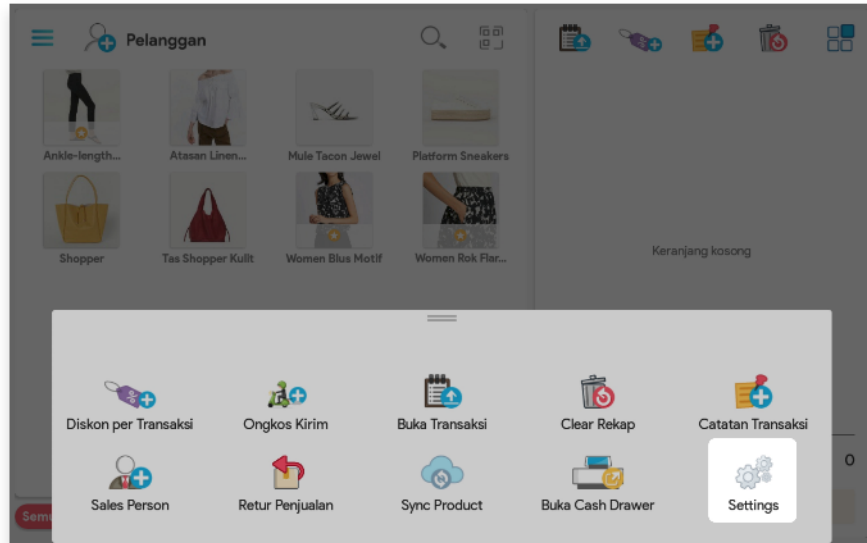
Pelanggan

Ankle-length...
Atasan Linen...
Mule Tacon Jewel
Platform Sneakers
Shopper
Tas Shopper Kulit
Women Blus Motif
Women Rok Flar...

Keranjang kosong

Diskon per Transaksi
Ongkos Kirim
Buka Transaksi
Clear Rekap
Catatan Transaksi
Sales Person
Retur Penjualan
Sync Product
Buka Cash Drawer
Settings

Sem
0